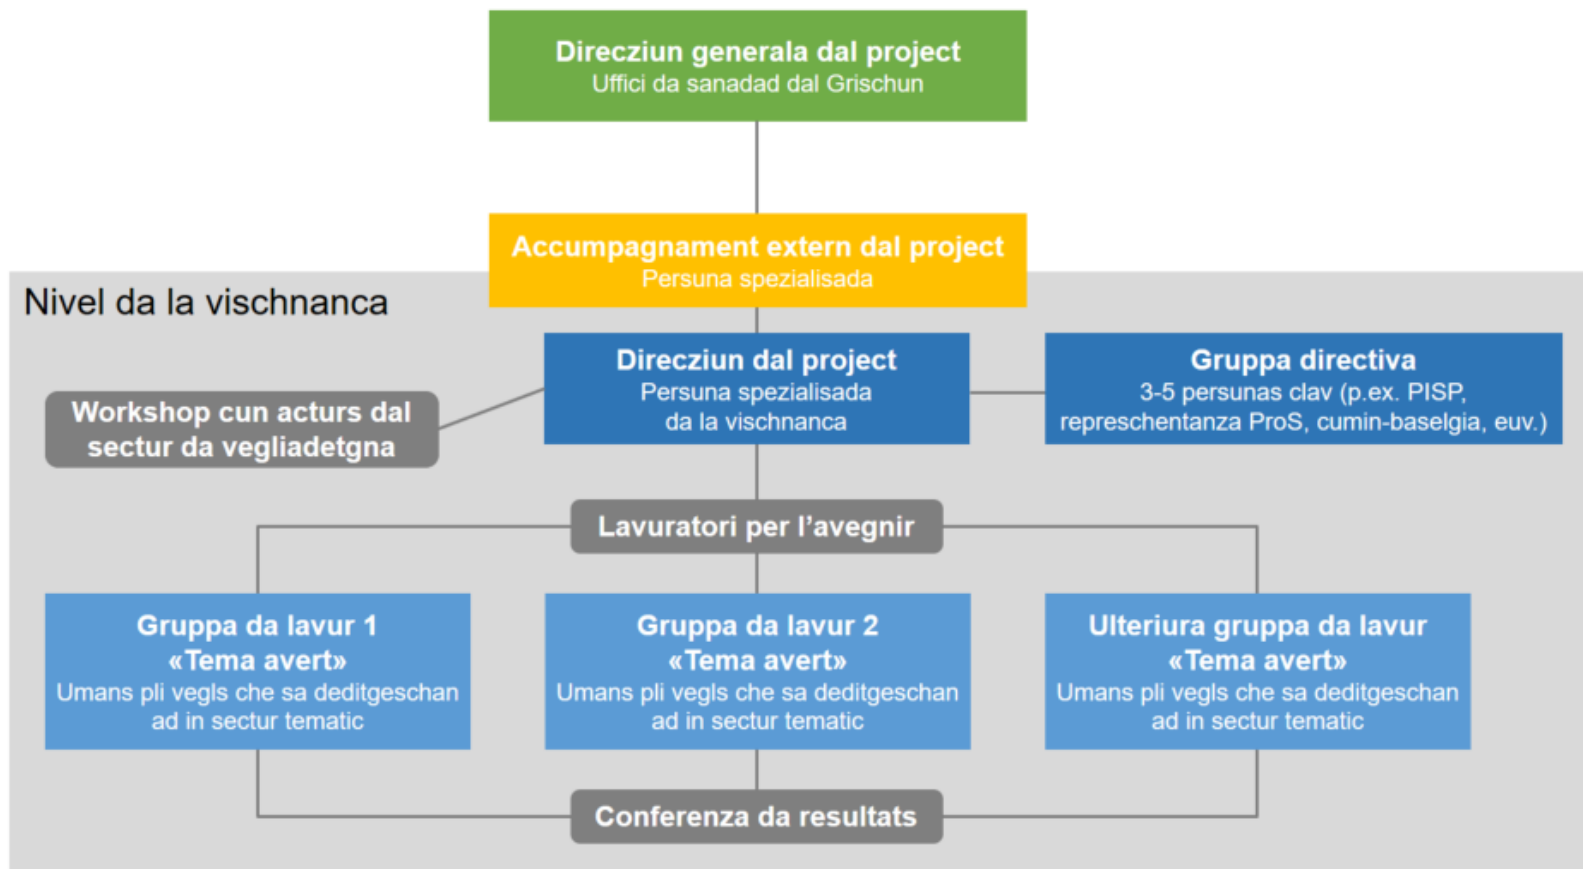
Direcziun generala dal project
Uffici da sanadad dal Grischun

Accumpagnament extern dal project
Persuna spezialisada

Nivel da la vischnanca

Direcziun dal project
Persuna spezialisada da la vischnanca

Gruppa directiva
3-5 persunas clav (p.ex. PISP, represchentanza ProS, cumin-baselgia, euv.)

Workshop cun acturs dal sectur da vegliadetgna

Lavuratori per l'avegnir

Gruppa da lavur 1
«Tema avert»
Umans pli vegls che sa deditgeschan ad in sectur tematic

Gruppa da lavur 2
«Tema avert»
Umans pli vegls che sa deditgeschan ad in sectur tematic

Ulteriura gruppa da lavur
«Tema avert»
Umans pli vegls che sa deditgeschan ad in sectur tematic

Conferenza da resultats